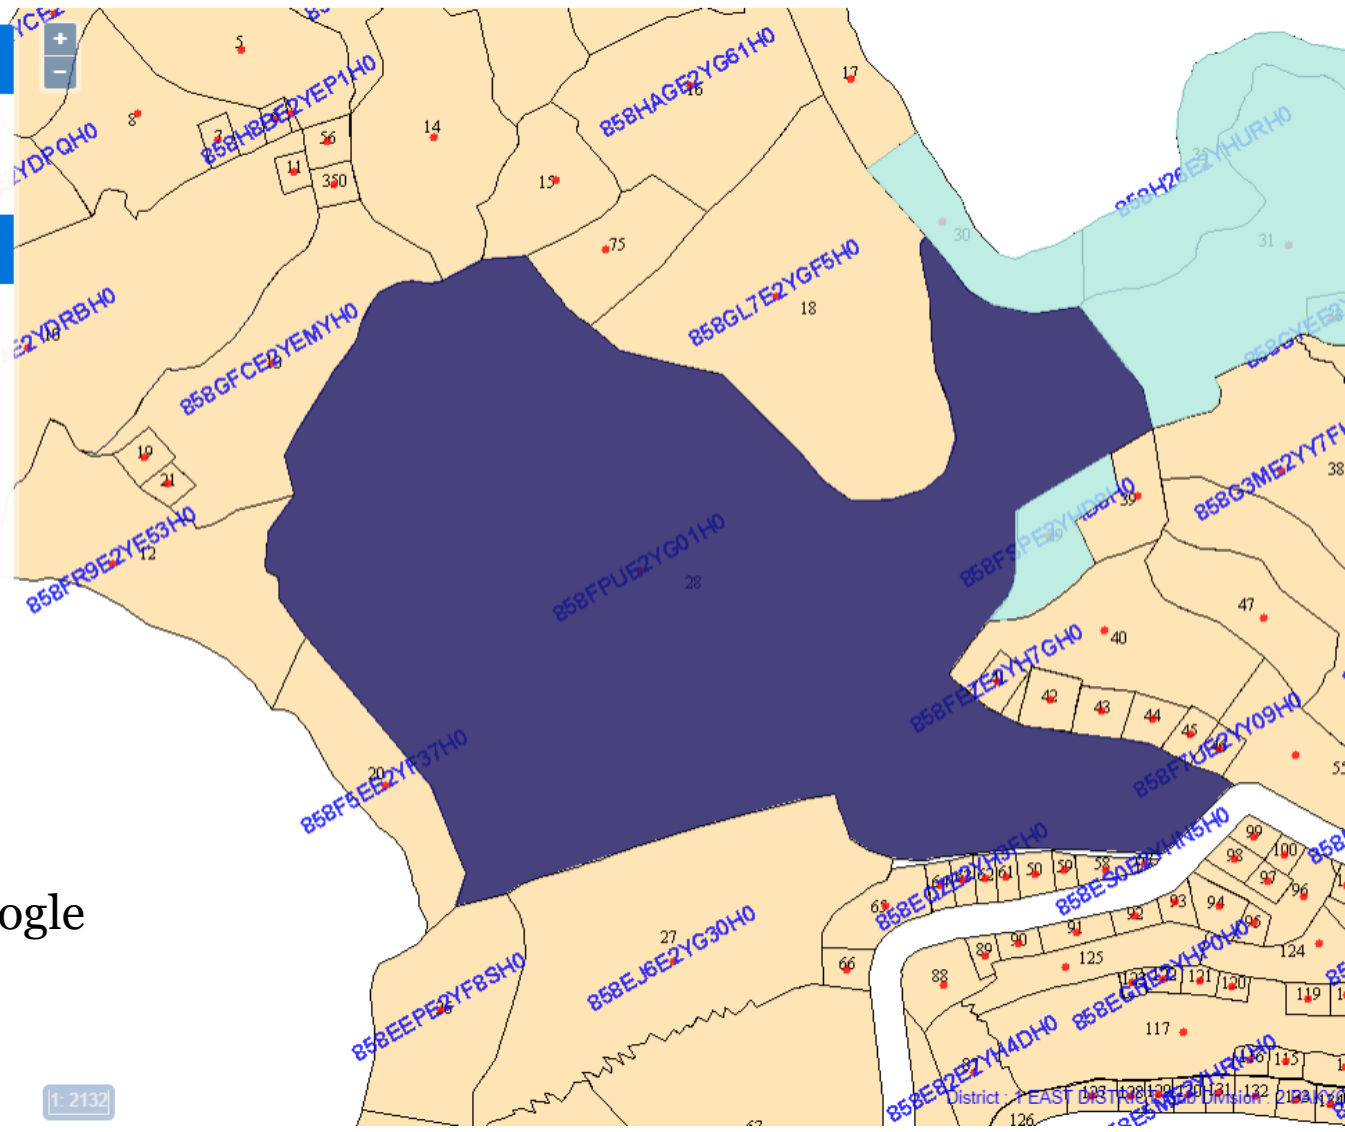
+
−
YCE
5
8
YDPQH0
7
858H8BE2YEP1H0
56
11
350
14
858HAGE2YG61H0
16
17
15
75
858H26E2YHURH0
30
31
2YORBH0
18
858GFCE2YEMYH0
858GL7E2YGF5H0
18
19
21
858FR9E2YE53H0
12
858FPUE2YG01H0
28
858FSPE2YHD9H0
39
858G3ME2YY7F
38
47
40
858FEZE2YH7GH0
42
43
44
45
858FVUE2YY09H0
55
20
858F5EE2YF37H0
ogle
99
100
98
97
96
858E0
858E50E2YHN5H0
62
61
50
59
58
65
94
95
93
92
91
90
89
88
66
125
124
27
858EJ6E2YG30H0
858EEPE2YF8SH0
26
858E6
121
120
119
117
858E82E2YH4DH0
116
115
123
128
129
130
131
132
126
District : EAST DISTRICT
Division : 2134
1: 2132